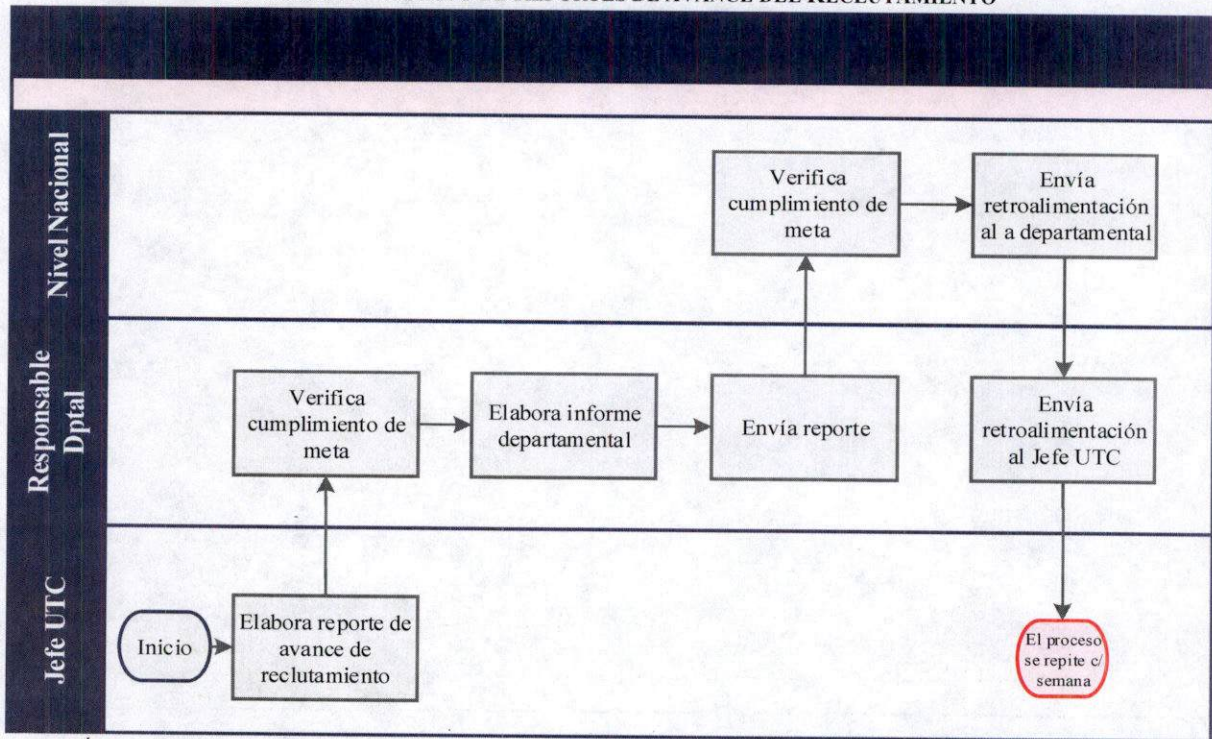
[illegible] DEL AVANCE DEL RECLUTAMIENTO

Nivel Nacional

Verifica cumplimiento de meta

Envía retroalimentación al a departamental

Responsable Dptal

Verifica cumplimiento de meta

Elabora informe departamental

Envía reporte

Envía retroalimentación al Jefe UTC

Jefe UTC

Inicio

Elabora reporte de avance de reclutamiento

El proceso se repite c/ semana